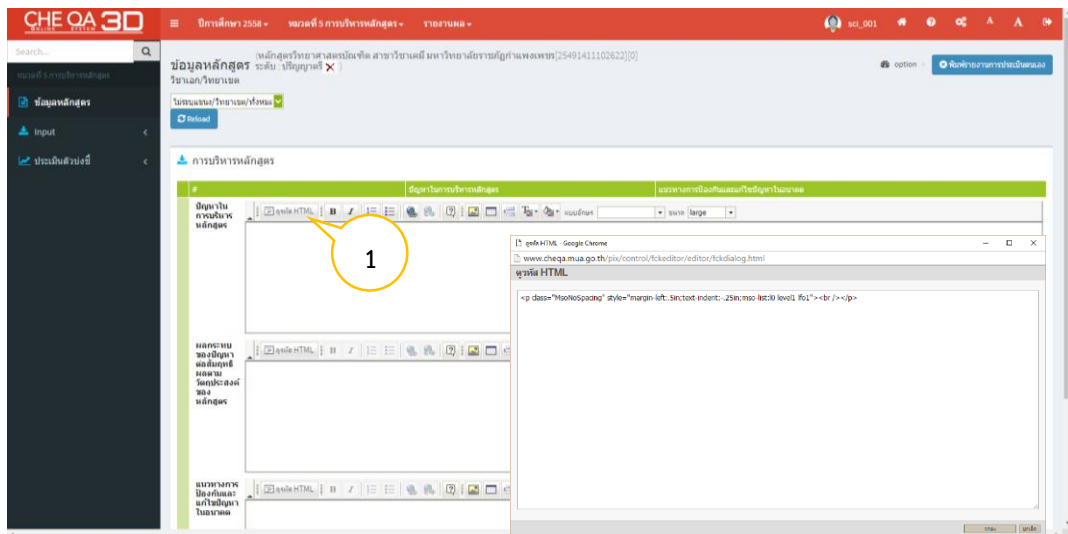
CHE QA 3D
ONLINE SYSTEM

ปีการศึกษา 2558 ▾ หมวดที่ 5 การบริหารหลักสูตร ▾ รายงานผล ▾

sci_001

Search...

หมวดที่ 5 การบริหารหลักสูตร

ข้อมูลหลักสูตร

Input

ประเมินตัวบ่งชี้

ข้อมูลหลักสูตร (หลักสูตรวิทยาศาสตรบัณฑิต สาขาวิชาเคมี มหาวิทยาลัยราชภัฏกำแพงเพชร[25491411102622][0] ระดับ : ปริญญาตรี ✕ )

วิชาเอก/วิทยาเขต

option

พิมพ์รายงานการประเมินตนเอง

ไม่ระบุแขนง/วิทยาเขต/ทั้งหมด

Reload

การบริหารหลักสูตร

| # | ปัญหาในการบริหารหลักสูตร | แนวทางการป้องกันและแก้ไขปัญหาในอนาคต |
|---|---|---|
| ปัญหาในการบริหารหลักสูตร | ดูรหัส HTML B I แบบอักษร ขนาด large | |
| ผลกระทบของปัญหาต่อสัมฤทธิ ผลตามวัตถุประสงค์ของหลักสูตร | ดูรหัส HTML B I | |
| แนวทางการป้องกันและแก้ไขปัญหาในอนาคต | ดูรหัส HTML B I | |

1

ดูรหัส HTML - Google Chrome

www.cheqa.mua.go.th/pix/control/fckeditor/editor/fckdialog.html

ดูรหัส HTML

<p class="MsoNoSpacing" style="margin-left:.5in;text-indent:-.25in;mso-list:l0 level1 lfo1"><br /></p>

ตกลง ยกเลิก